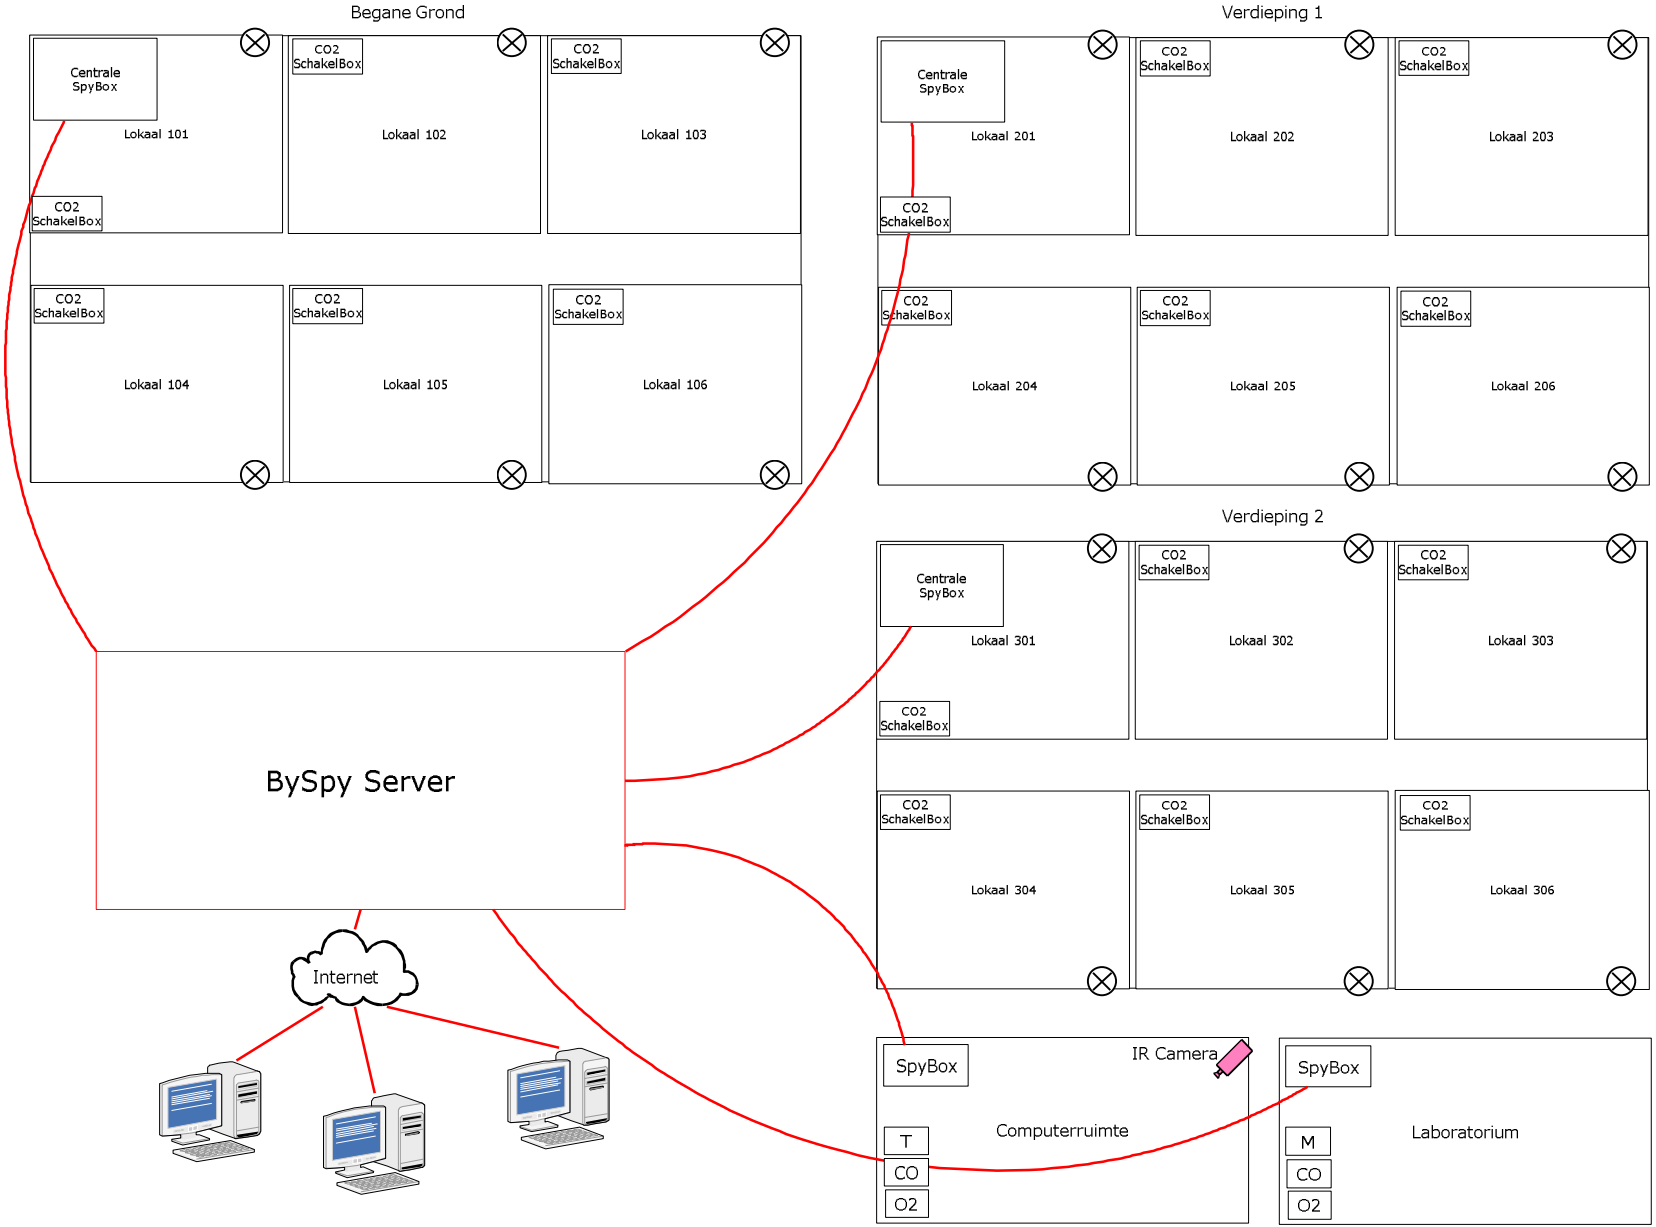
Begane Grond

Centrale SpyBox

Lokaal 101

CO2 SchakelBox

CO2 SchakelBox

Lokaal 102

CO2 SchakelBox

Lokaal 103

CO2 SchakelBox

Lokaal 104

CO2 SchakelBox

Lokaal 105

CO2 SchakelBox

Lokaal 106

Verdieping 1

Centrale SpyBox

Lokaal 201

CO2 SchakelBox

CO2 SchakelBox

Lokaal 202

CO2 SchakelBox

Lokaal 203

CO2 SchakelBox

Lokaal 204

CO2 SchakelBox

Lokaal 205

CO2 SchakelBox

Lokaal 206

Verdieping 2

Centrale SpyBox

Lokaal 301

CO2 SchakelBox

CO2 SchakelBox

Lokaal 302

CO2 SchakelBox

Lokaal 303

CO2 SchakelBox

Lokaal 304

CO2 SchakelBox

Lokaal 305

CO2 SchakelBox

Lokaal 306

BySpy Server

Internet

SpyBox

IR Camera

Computerruimte

T

CO

O2

SpyBox

Laboratorium

M

CO

O2